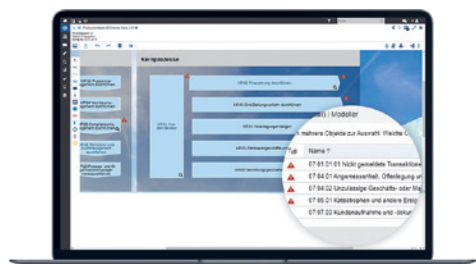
Kernprozesse

n(s) / Modeller

n mehrere Objekte zur Auswahl. Welche O

Name

07.01.01.01 Nicht gemeldete Transaktione

07.04.01 Angemessenheit, Offenlegung un

07.04.02 Unzulässige Geschäfts- oder Ma

07.05.01 Katastrophen und andere Ereig

07.07.03 Kundenaufnahme und -dokum